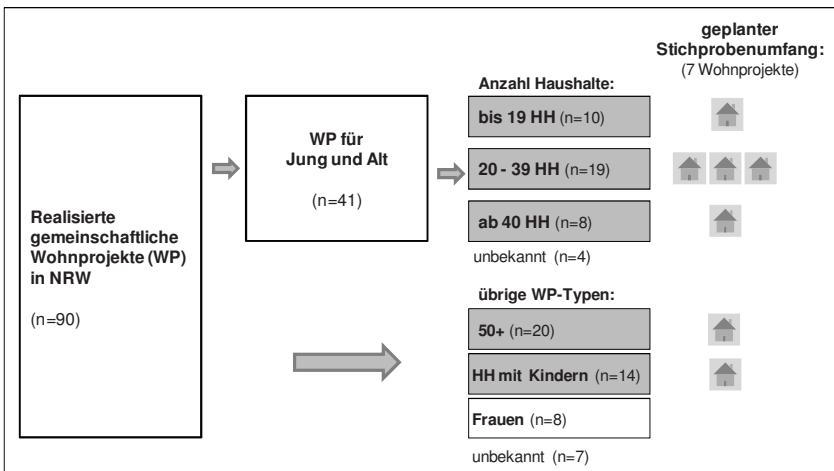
geplanter Stichprobenumfang:
(7 Wohnprojekte)

Realisierte gemeinschaftliche Wohnprojekte (WP) in NRW

(n=90)

WP für Jung und Alt

(n=41)

Anzahl Haushalte:

bis 19 HH (n=10)

20 - 39 HH (n=19)

ab 40 HH (n=8)

unbekannt (n=4)

übrige WP-Typen:

50+ (n=20)

HH mit Kindern (n=14)

Frauen (n=8)

unbekannt (n=7)